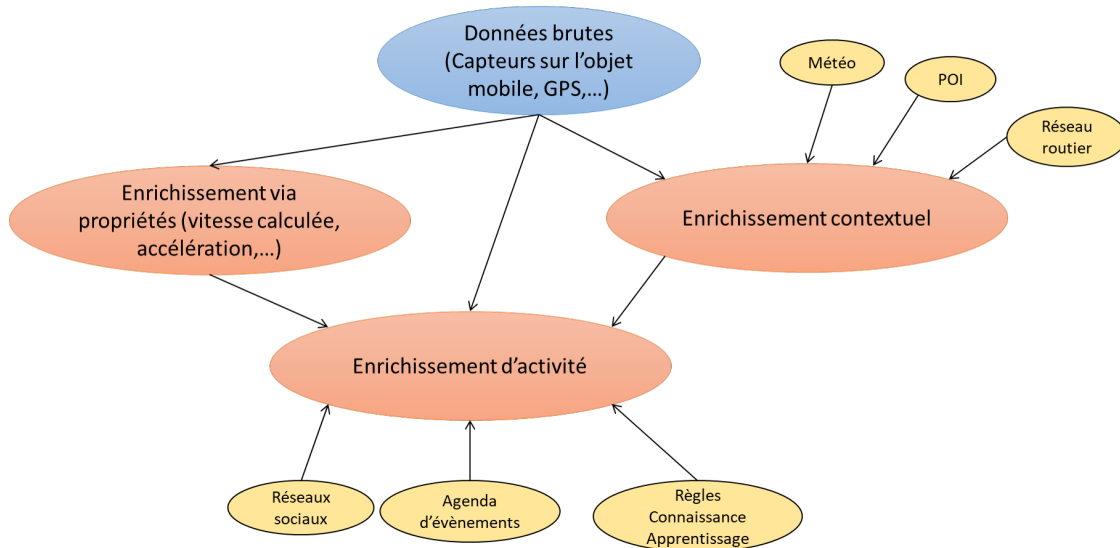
Données brutes (Capteurs sur l'objet mobile, GPS,…)

Météo

POI

Réseau routier

Enrichissement via propriétés (vitesse calculée, accélération,…)

Enrichissement contextuel

Enrichissement d'activité

Réseaux sociaux

Agenda d'évènements

Règles Connaissance Apprentissage